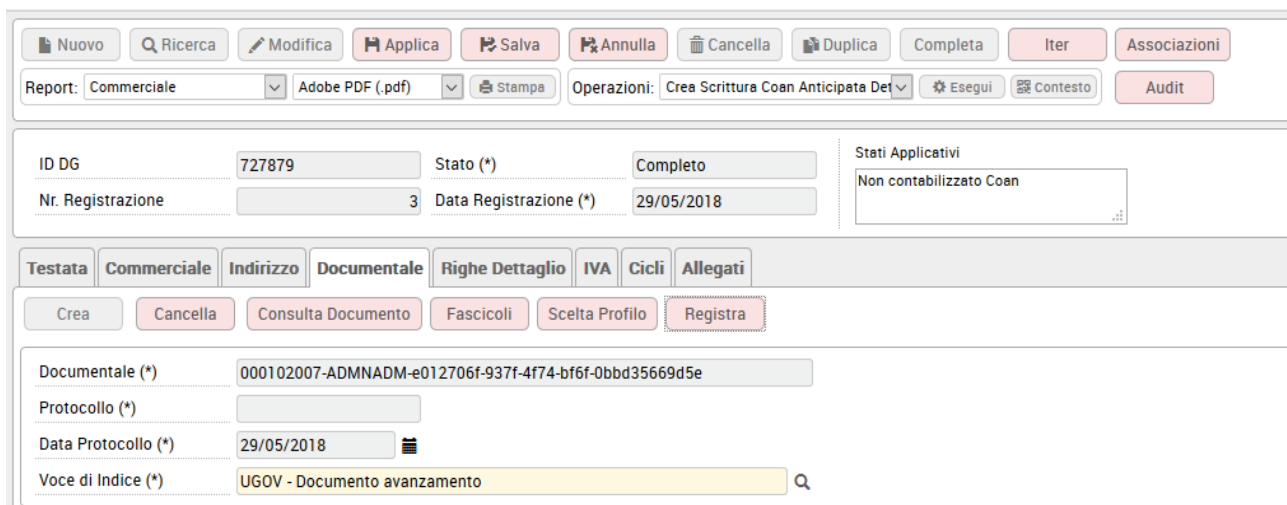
Nuovo Ricerca Modifica Applica Salva Annulla Cancella Duplica Completa Iter Associazioni

Report: Commerciale Adobe PDF (.pdf) Stampa Operazioni: Crea Scrittura Coan Anticipata Det Esegui Contesto Audit

ID DG 727879 Stato (*) Completo

Nr. Registrazione 3 Data Registrazione (*) 29/05/2018

Stati Applicativi

Non contabilizzato Coan

Testata Commerciale Indirizzo Documentale Righe Dettaglio IVA Cicli Allegati

Crea Cancella Consulta Documento Fascicoli Scelta Profilo Registra

Documentale (*) 000102007-ADMNADM-e012706f-937f-4f74-bf6f-0bbd35669d5e

Protocollo (*)

Data Protocollo (*) 29/05/2018

Voce di Indice (*) UGOV - Documento avanzamento